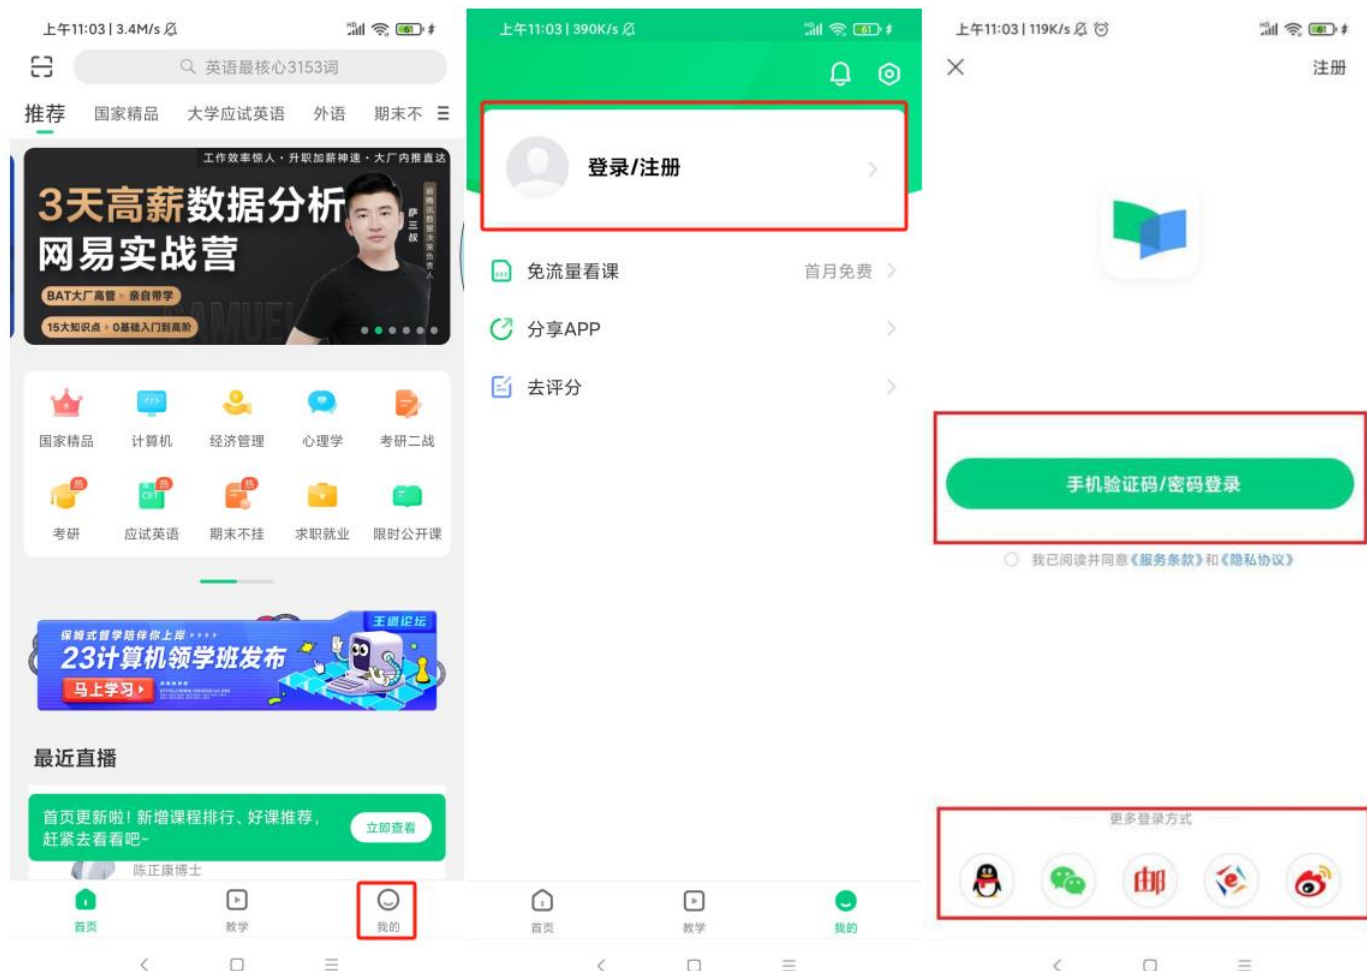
上午11:03 | 3.4M/s

英语最核心3153词

推荐 国家精品 大学应试英语 外语 期末不

工作效率惊人・升职加薪神速・大厂内推直达

3天高薪数据分析

网易实战营

BAT大厂高管・亲自带学

15大知识点・0基础入门到高阶

国家精品 计算机 经济管理 心理学 考研二战

考研 应试英语 期末不挂 求职就业 限时公开课

保姆式督学陪伴你上岸

23计算机领学班发布

王道论坛

马上学习

最近直播

首页更新啦！新增课程排行、好课推荐，赶紧去看看吧~

立即查看

陈正康博士

首页 教学 我的

上午11:03 | 390K/s

登录/注册

免流量看课 首月免费

分享APP

去评分

首页 教学 我的

上午11:03 | 119K/s

注册

手机验证码/密码登录

我已阅读并同意《服务条款》和《隐私协议》

更多登录方式